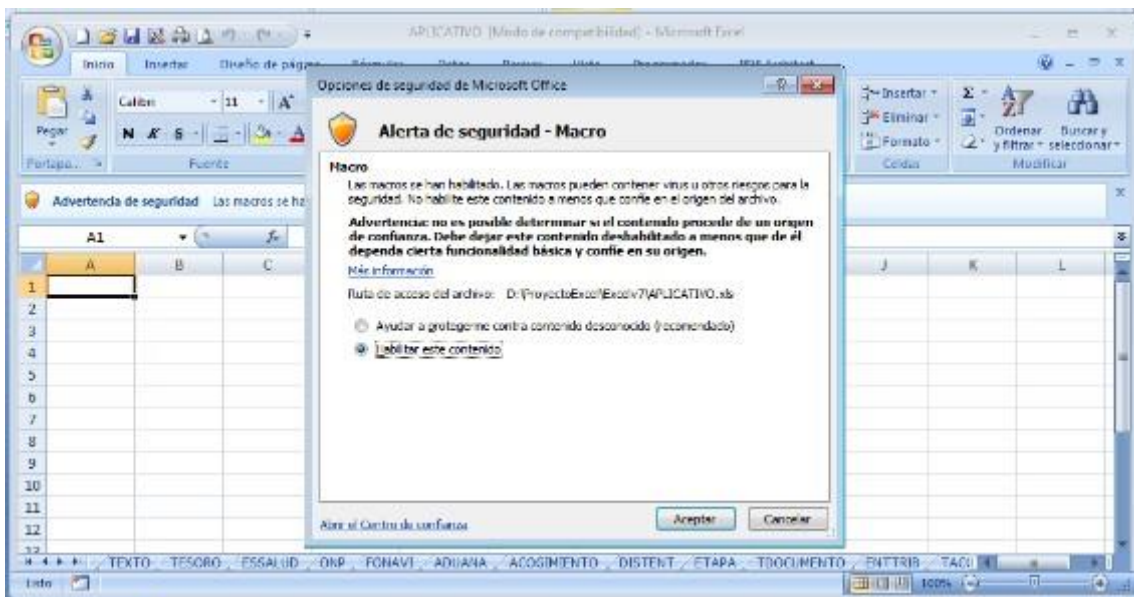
APLICATIVO [Modo de compatibilidad] - Microsoft Excel

Inicio Insertar Diseño de página

Opciones de seguridad de Microsoft Office

Pegar

Calibri 11 A

N K S

Portapa... Fuente

Alerta de seguridad - Macro

Insertar Eliminar Formato Celdas

Σ Ordenar y filtrar Buscar y seleccionar Modificar

Advertencia de seguridad Las macros se ha

A1 $f_x$

Macro

Las macros se han habilitado. Las macros pueden contener virus u otros riesgos para la seguridad. No habilite este contenido a menos que confíe en el origen del archivo.

Advertencia: no es posible determinar si el contenido procede de un origen de confianza. Debe dejar este contenido deshabilitado a menos que de él dependa cierta funcionalidad básica y confíe en su origen.

Más información

Ruta de acceso del archivo: D:\ProyectoExcel\Excelv7\APLICATIVO.xls

Ayudar a protegerme contra contenido desconocido (recomendado)

Habilitar este contenido

Abrir el Centro de confianza

Aceptar Cancelar

A B C J K L

1 2 3 4 5 6 7 8 9 10 11 12

TEXTO TESORO ESSALUD ONP FONAVI ADUANA ACOGIMIENTO DISTENT ETAPA TDOCUMENTO ENTTRIB TACI

Listo 100%